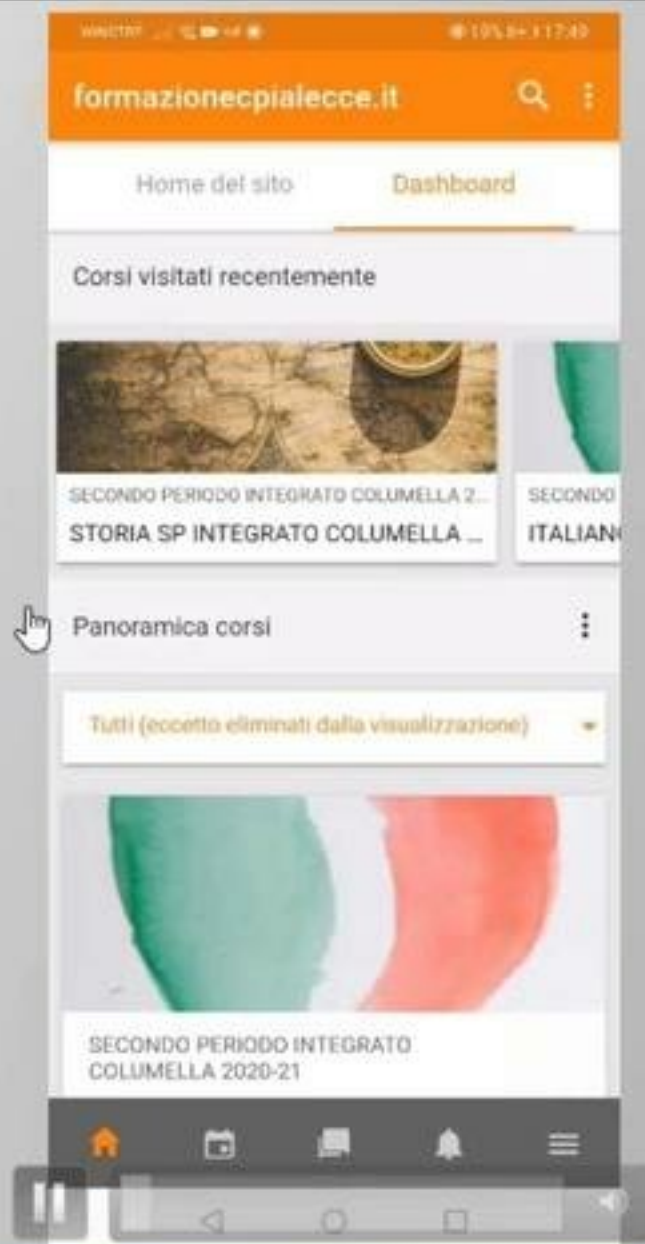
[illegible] 17:40

formazionecpialecce.it

Home del sito

Dashboard

Corsi visitati recentemente

SECONDO PERIODO INTEGRATO COLUMELLA 2...

STORIA SP INTEGRATO COLUMELLA ...

SECONDO

ITALIAN

Panoramica corsi

Tutti (eccetto eliminati dalla visualizzazione)

SECONDO PERIODO INTEGRATO COLUMELLA 2020-21